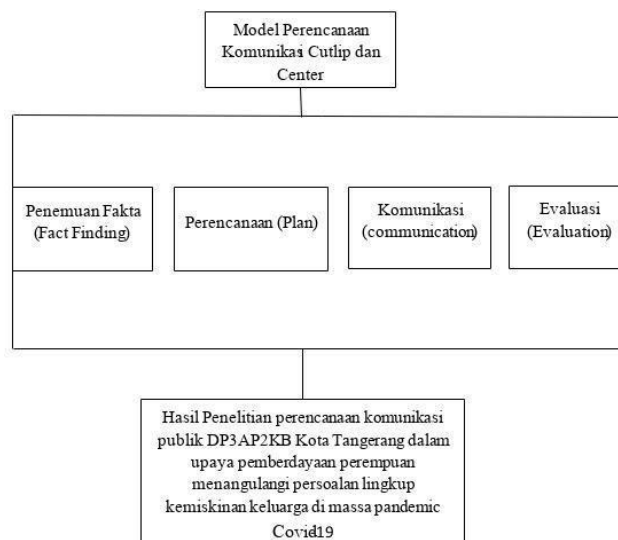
Model Perencanaan Komunikasi Cutlip dan Center

Penemuan Fakta (Fact Finding)

Perencanaan (Plan)

Komunikasi (communication)

Evaluasi (Evaluation)

Hasil Penelitian perencanaan komunikasi publik DP3AP2KB Kota Tangerang dalam upaya pemberdayaan perempuan menangulangi persoalan lingkup kemiskinan keluarga di massa pandemic Covid19